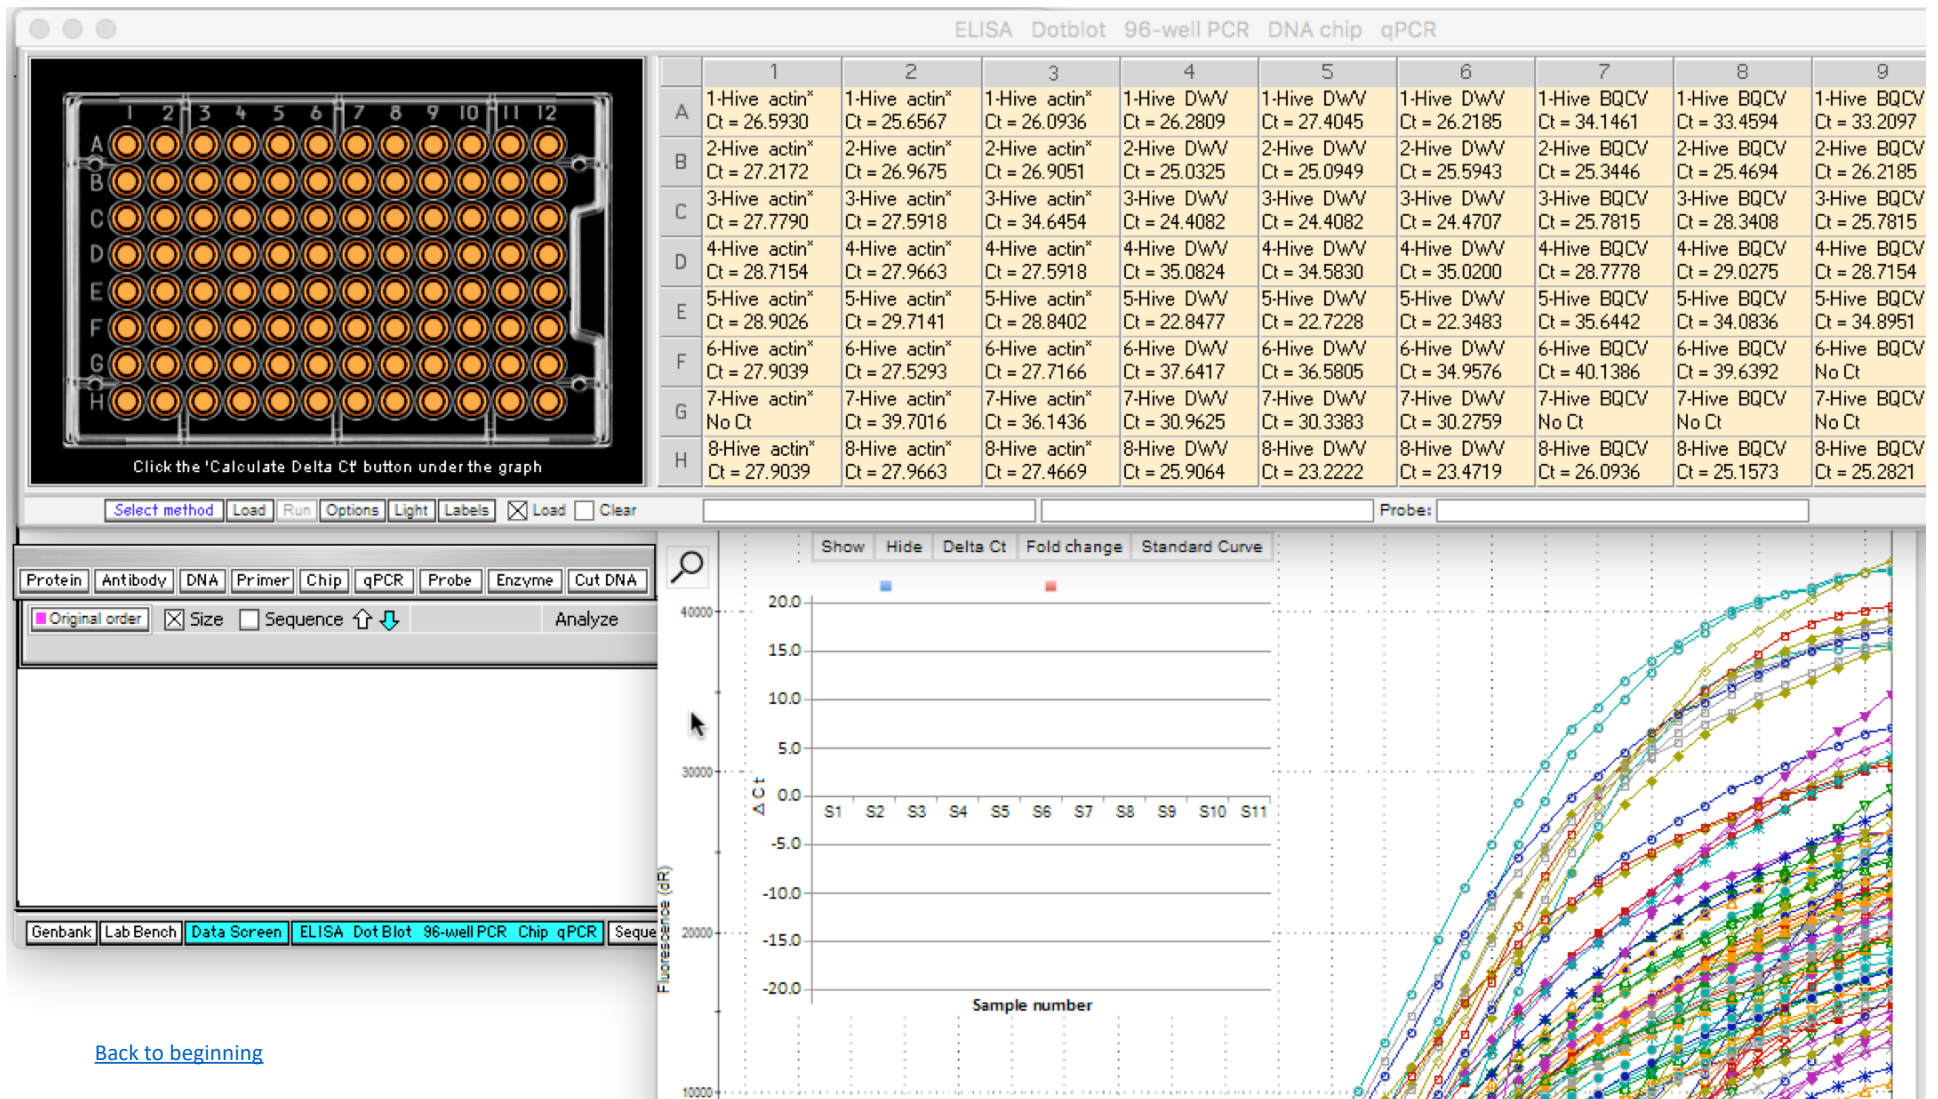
ELISA Dotblot 96-well PCR DNA chip qPCR

1 2 3 4 5 6 7 8 9 10 11 12
A B C D E F G H

Click the 'Calculate Delta Ct' button under the graph

| | 1 | 2 | 3 | 4 | 5 | 6 | 7 | 8 | 9 |
|---|---|---|---|---|---|---|---|---|---|
| A | 1-Hive actin* Ct = 26.5930 | 1-Hive actin* Ct = 25.6567 | 1-Hive actin* Ct = 26.0936 | 1-Hive DWV Ct = 26.2809 | 1-Hive DWV Ct = 27.4045 | 1-Hive DWV Ct = 26.2185 | 1-Hive BQCV Ct = 34.1461 | 1-Hive BQCV Ct = 33.4594 | 1-Hive BQCV Ct = 33.2097 |
| B | 2-Hive actin* Ct = 27.2172 | 2-Hive actin* Ct = 26.9675 | 2-Hive actin* Ct = 26.9051 | 2-Hive DWV Ct = 25.0325 | 2-Hive DWV Ct = 25.0949 | 2-Hive DWV Ct = 25.5943 | 2-Hive BQCV Ct = 25.3446 | 2-Hive BQCV Ct = 25.4694 | 2-Hive BQCV Ct = 26.2185 |
| C | 3-Hive actin* Ct = 27.7790 | 3-Hive actin* Ct = 27.5918 | 3-Hive actin* Ct = 34.6454 | 3-Hive DWV Ct = 24.4082 | 3-Hive DWV Ct = 24.4082 | 3-Hive DWV Ct = 24.4707 | 3-Hive BQCV Ct = 25.7815 | 3-Hive BQCV Ct = 28.3408 | 3-Hive BQCV Ct = 25.7815 |
| D | 4-Hive actin* Ct = 28.7154 | 4-Hive actin* Ct = 27.9663 | 4-Hive actin* Ct = 27.5918 | 4-Hive DWV Ct = 35.0824 | 4-Hive DWV Ct = 34.5830 | 4-Hive DWV Ct = 35.0200 | 4-Hive BQCV Ct = 28.7778 | 4-Hive BQCV Ct = 29.0275 | 4-Hive BQCV Ct = 28.7154 |
| E | 5-Hive actin* Ct = 28.9026 | 5-Hive actin* Ct = 29.7141 | 5-Hive actin* Ct = 28.8402 | 5-Hive DWV Ct = 22.8477 | 5-Hive DWV Ct = 22.7228 | 5-Hive DWV Ct = 22.3483 | 5-Hive BQCV Ct = 35.6442 | 5-Hive BQCV Ct = 34.0836 | 5-Hive BQCV Ct = 34.8951 |
| F | 6-Hive actin* Ct = 27.9039 | 6-Hive actin* Ct = 27.5293 | 6-Hive actin* Ct = 27.7166 | 6-Hive DWV Ct = 37.6417 | 6-Hive DWV Ct = 36.5805 | 6-Hive DWV Ct = 34.9576 | 6-Hive BQCV Ct = 40.1386 | 6-Hive BQCV Ct = 39.6392 | 6-Hive BQCV No Ct |
| G | 7-Hive actin* No Ct | 7-Hive actin* Ct = 39.7016 | 7-Hive actin* Ct = 36.1436 | 7-Hive DWV Ct = 30.9625 | 7-Hive DWV Ct = 30.3383 | 7-Hive DWV Ct = 30.2759 | 7-Hive BQCV No Ct | 7-Hive BQCV No Ct | 7-Hive BQCV No Ct |
| H | 8-Hive actin* Ct = 27.9039 | 8-Hive actin* Ct = 27.9663 | 8-Hive actin* Ct = 27.4669 | 8-Hive DWV Ct = 25.9064 | 8-Hive DWV Ct = 23.2222 | 8-Hive DWV Ct = 23.4719 | 8-Hive BQCV Ct = 26.0936 | 8-Hive BQCV Ct = 25.1573 | 8-Hive BQCV Ct = 25.2821 |

Select method Load Run Options Light Labels Load Clear Probe:

Protein Antibody DNA Primer Chip qPCR Probe Enzyme Cut DNA
Original order Size Sequence Analyze

Show Hide Delta Ct Fold change Standard Curve

40000 30000 20000 10000
Fluorescence (dR)

20.0 15.0 10.0 5.0 0.0 -5.0 -10.0 -15.0 -20.0
ΔCt
S1 S2 S3 S4 S5 S6 S7 S8 S9 S10 S11
Sample number

Genbank Lab Bench Data Screen ELISA Dot Blot 96-well PCR Chip qPCR Seque

Back to beginning